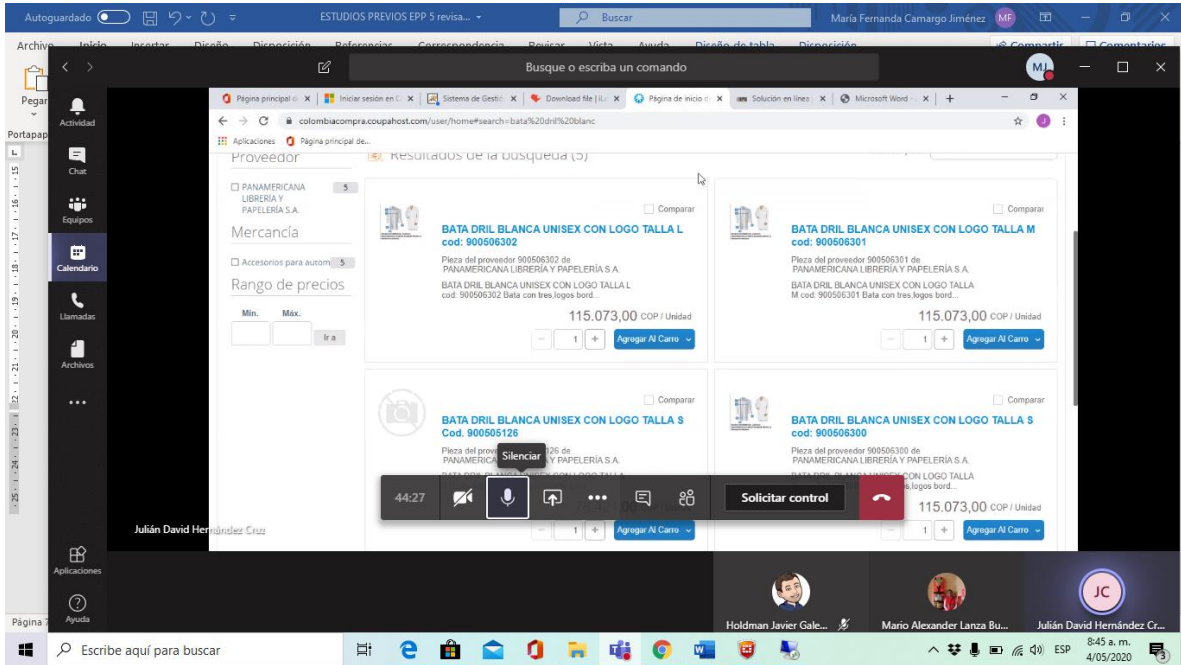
Autoguardado ESTUDIOS PREVIOS EPP 5 revisa... Buscar María Fernanda Camargo Jiménez MF

Archivo Inicio Insertar Diseño Disposición Referencias Correspondencia Revisar Vista Ayuda Diseño de tabla Disposición Compartir Comentarios

Pegar Portapap

Busque o escriba un comando MJ

Actividad Chat Equipos Calendario Llamadas Archivos ... Aplicaciones Ayuda

Página principal d | Iniciar sesión en C | Sistema de Gestió | Download file | iLo | Página de inicio d | Solución en línea | Microsoft Word - | +

colombiacompra.coupahost.com/user/home#search=bata%20dril%20blanc

Aplicaciones Página principal de...

Proveedor

Resultados de la búsqueda (5)

PANAMERICANA LIBRERÍA Y PAPELERÍA S.A. 5

Mercancía

Accesorios para autom 5

Rango de precios

Mín. Máx. Ir a

Comparar
BATA DRIL BLANCA UNISEX CON LOGO TALLA L cod: 900506302
Pieza del proveedor 900506302 de PANAMERICANA LIBRERÍA Y PAPELERÍA S.A.
BATA DRIL BLANCA UNISEX CON LOGO TALLA L cod: 900506302 Bata con tres,logos bord...
115.073,00 COP / Unidad
1 Agregar Al Carro

Comparar
BATA DRIL BLANCA UNISEX CON LOGO TALLA M cod: 900506301
Pieza del proveedor 900506301 de PANAMERICANA LIBRERÍA Y PAPELERÍA S.A.
BATA DRIL BLANCA UNISEX CON LOGO TALLA M cod: 900506301 Bata con tres,logos bord...
115.073,00 COP / Unidad
1 Agregar Al Carro

Comparar
BATA DRIL BLANCA UNISEX CON LOGO TALLA S Cod. 900505126
Pieza del prove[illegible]126 de PANAMERICA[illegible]Y PAPELERÍA S.A.
Silenciar
1 Agregar Al Carro

Comparar
BATA DRIL BLANCA UNISEX CON LOGO TALLA S cod: 900506300
Pieza del proveedor 900506300 de PANAMERICANA LIBRERÍA Y PAPELERÍA S.A.
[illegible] CON LOGO TALLA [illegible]s,logos bord...
115.073,00 COP / Unidad
1 Agregar Al Carro

44:27 Solicitar control

Julián David Hernández Cruz

Holdman Javier Gale... Mario Alexander Lanza Bu... JC Julián David Hernández Cr...

Página

Escribe aquí para buscar

ESP 8:45 a. m. 4/05/2020